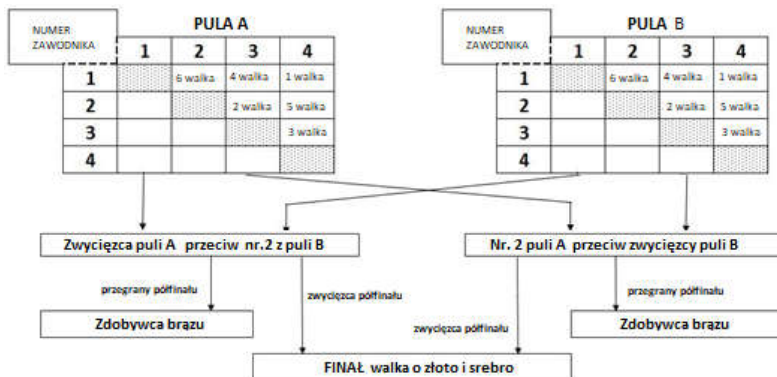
PULA A

| NUMER ZAWODNIKA | 1 | 2 | 3 | 4 |
|---|---|---|---|---|
| 1 | | 6 walka | 4 walka | 1 walka |
| 2 | | | 2 walka | 5 walka |
| 3 | | | | 3 walka |
| 4 | | | | |

PULA B

| NUMER ZAWODNIKA | 1 | 2 | 3 | 4 |
|---|---|---|---|---|
| 1 | | 6 walka | 4 walka | 1 walka |
| 2 | | | 2 walka | 5 walka |
| 3 | | | | 3 walka |
| 4 | | | | |

Zwycięzca puli A przeciw nr.2 z puli B

Nr. 2 puli A przeciw zwycięzcy puli B

przegrany półfinału

zwycięzca półfinału

przegrany półfinału

zwycięzca półfinału

Zdobywca brązu

Zdobywca brązu

FINAŁ walka o złoto i srebro